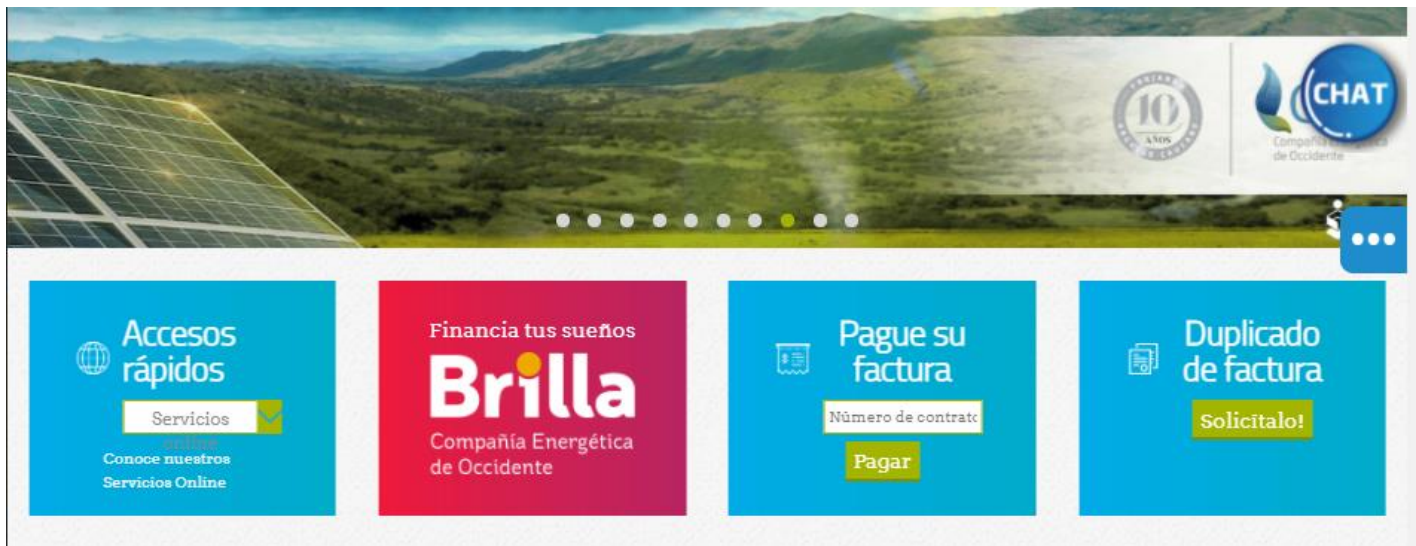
10 AÑOS

Compañía Energética de Occidente

CHAT

Accesos rápidos

Servicios online

Conoce nuestros Servicios Online

Financia tus sueños

Brilla

Compañía Energética de Occidente

Pague su factura

Número de contrato

Pagar

Duplicado de factura

Solicitalo!